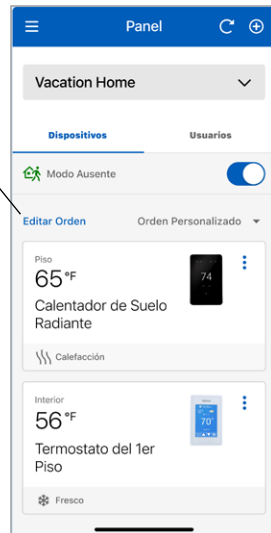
Panel

Vacation Home

Dispositivos

Usuarios

Modo Ausente

Editar Orden

Orden Personalizado

Piso

65 °F

74

Calentador de Suelo Radiante

Calefacción

Interior

56 °F

70°

Termostato del 1er Piso

Fresco